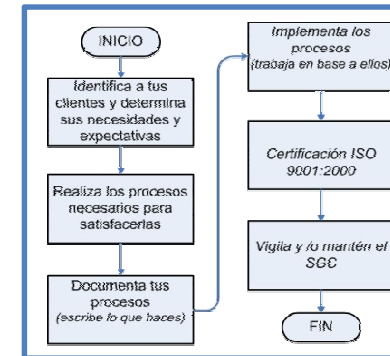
INICIO

Identifica a tus clientes y determina sus necesidades y expectativas

Realiza los procesos necesarios para satisfacerlas

Documenta tus procesos
(escribe lo que haces)

Implementa los procesos
(trabaja en base a ellos)

Certificación ISO 9001:2000

Vigila y lo mantén el SGC

FIN